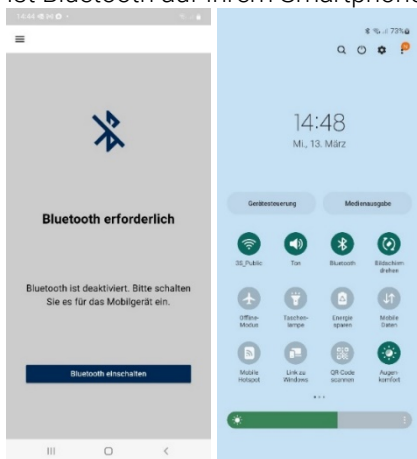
Ist Bluetooth auf Ihrem Smartphone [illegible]

14:44

Bluetooth erforderlich

Bluetooth ist deaktiviert. Bitte schalten Sie es für das Mobilgerät ein.

Bluetooth einschalten

73%

14:48

Mi., 13. März

Gerätesteuerung

Medienausgabe

3S_Public

Ton

Bluetooth

Bildschirm drehen

Offline-Modus

Taschenlampe

Energie sparen

Mobile Daten

Mobile Hotspot

Link zu Windows

QR Code scannen

Augenkomfort